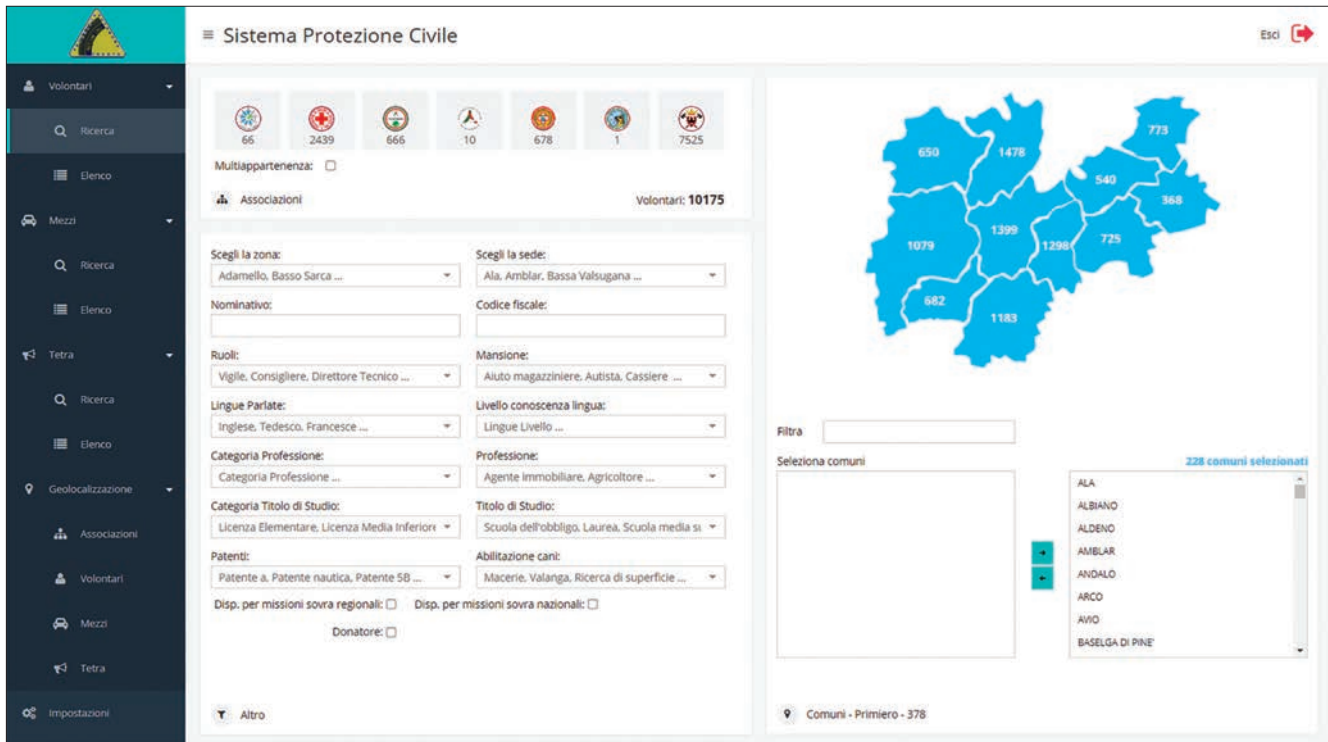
≡ Sistema Protezione Civile

Esci

Volontari

Ricerca

Elenco

Mezzi

Ricerca

Elenco

Tetra

Ricerca

Elenco

Geolocalizzazione

Associazioni

Volontari

Mezzi

Tetra

Impostazioni

66 | 2439 | 666 | 10 | 678 | 1 | 7525

Multiappartenenza:

Associazioni

Volontari: 10175

Scegli la zona:
Adamello, Basso Sarca ...

Scegli la sede:
Ala, Amblar, Bassa Valsugana ...

Nominativo:

Codice fiscale:

Ruoli:
Vigile, Consigliere, Direttore Tecnico ...

Mansione:
Aiuto magazziniere, Autista, Cassiere ...

Lingue Parlate:
Inglese, Tedesco, Francesce ...

Livello conoscenza lingua:
Lingue Livello ...

Categoria Professione:
Categoria Professione ...

Professione:
Agente immobiliare, Agricoltore ...

Categoria Titolo di Studio:
Licenza Elementare, Licenza Media Inferiore

Titolo di Studio:
Scuola dell'obbligo, Laurea, Scuola media su

Patenti:
Patente a, Patente nautica, Patente 5B ...

Abilitazione cani:
Macerie, Valanga, Ricerca di superficie ...

Disp. per missioni sovra regionali:

Disp. per missioni sovra nazionali:

Donatore:

Altro

650 1478 773 540 368 1079 1399 1298 725 682 1183

Filtra

Seleziona comuni

228 comuni selezionati

ALA
ALBIANO
ALDENO
AMBLAR
ANDALO
ARCO
AVIO
BASELGA DI PINE'

Comuni - Primiero - 378